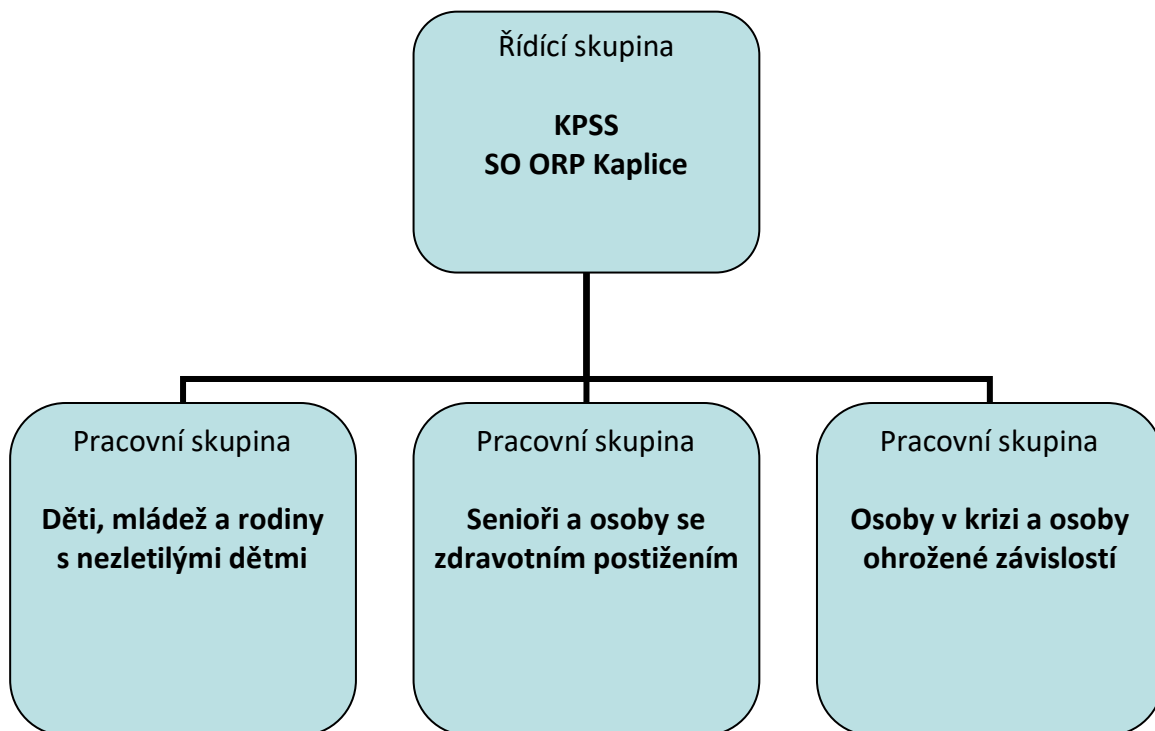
Řídící skupina

KPSS
SO ORP Kaplice

Pracovní skupina

Děti, mládež a rodiny s nezletilými dětmi

Pracovní skupina

Senioři a osoby se zdravotním postižením

Pracovní skupina

Osoby v krizi a osoby ohrožené závislostí